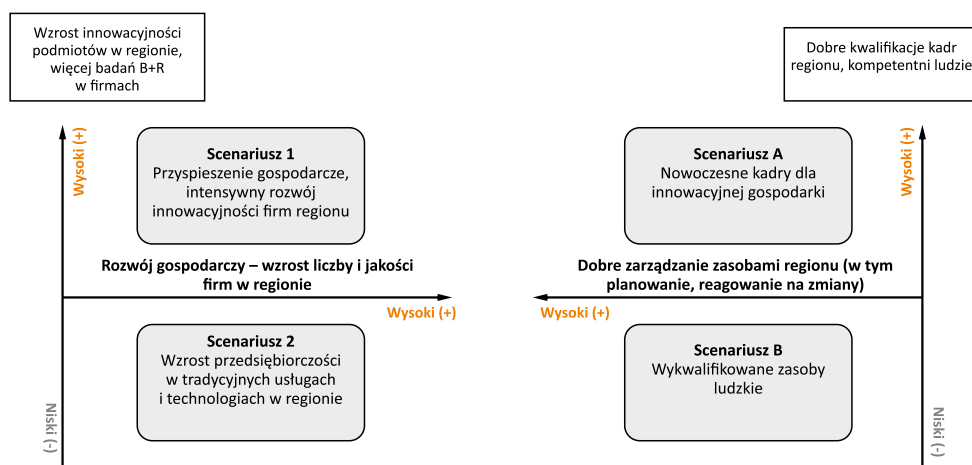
Wzrost innowacyjności podmiotów w regionie, więcej badań B+R w firmach

Dobre kwalifikacje kadr regionu, kompetentni ludzie

Wysoki (+)

Scenariusz 1
Przyspieszenie gospodarcze, intensywny rozwój innowacyjności firm regionu

Scenariusz A
Nowoczesne kadry dla innowacyjnej gospodarki

Wysoki (+)

Rozwój gospodarczy – wzrost liczby i jakości firm w regionie

Dobre zarządzanie zasobami regionu (w tym planowanie, reagowanie na zmiany)

Wysoki (+)

Wysoki (+)

Scenariusz 2
Wzrost przedsiębiorczości w tradycyjnych usługach i technologiach w regionie

Scenariusz B
Wykwalifikowane zasoby ludzkie

Niski (-)

Niski (-)